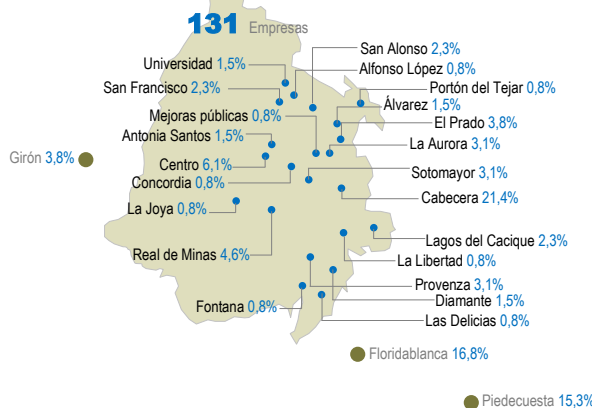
131 Empresas

Universidad 1,5%
San Francisco 2,3%
Mejoras públicas 0,8%
Antonia Santos 1,5%
Centro 6,1%
Concordia 0,8%
La Joya 0,8%
Real de Minas 4,6%
Fontana 0,8%

San Alonso 2,3%
Alfonso López 0,8%
Portón del Tejar 0,8%
Álvarez 1,5%
El Prado 3,8%
La Aurora 3,1%
Sotomayor 3,1%
Cabecera 21,4%
Lagos del Cacique 2,3%
La Libertad 0,8%
Provenza 3,1%
Diamante 1,5%
Las Delicias 0,8%

Girón 3,8%
Floridablanca 16,8%
Piedecuesta 15,3%